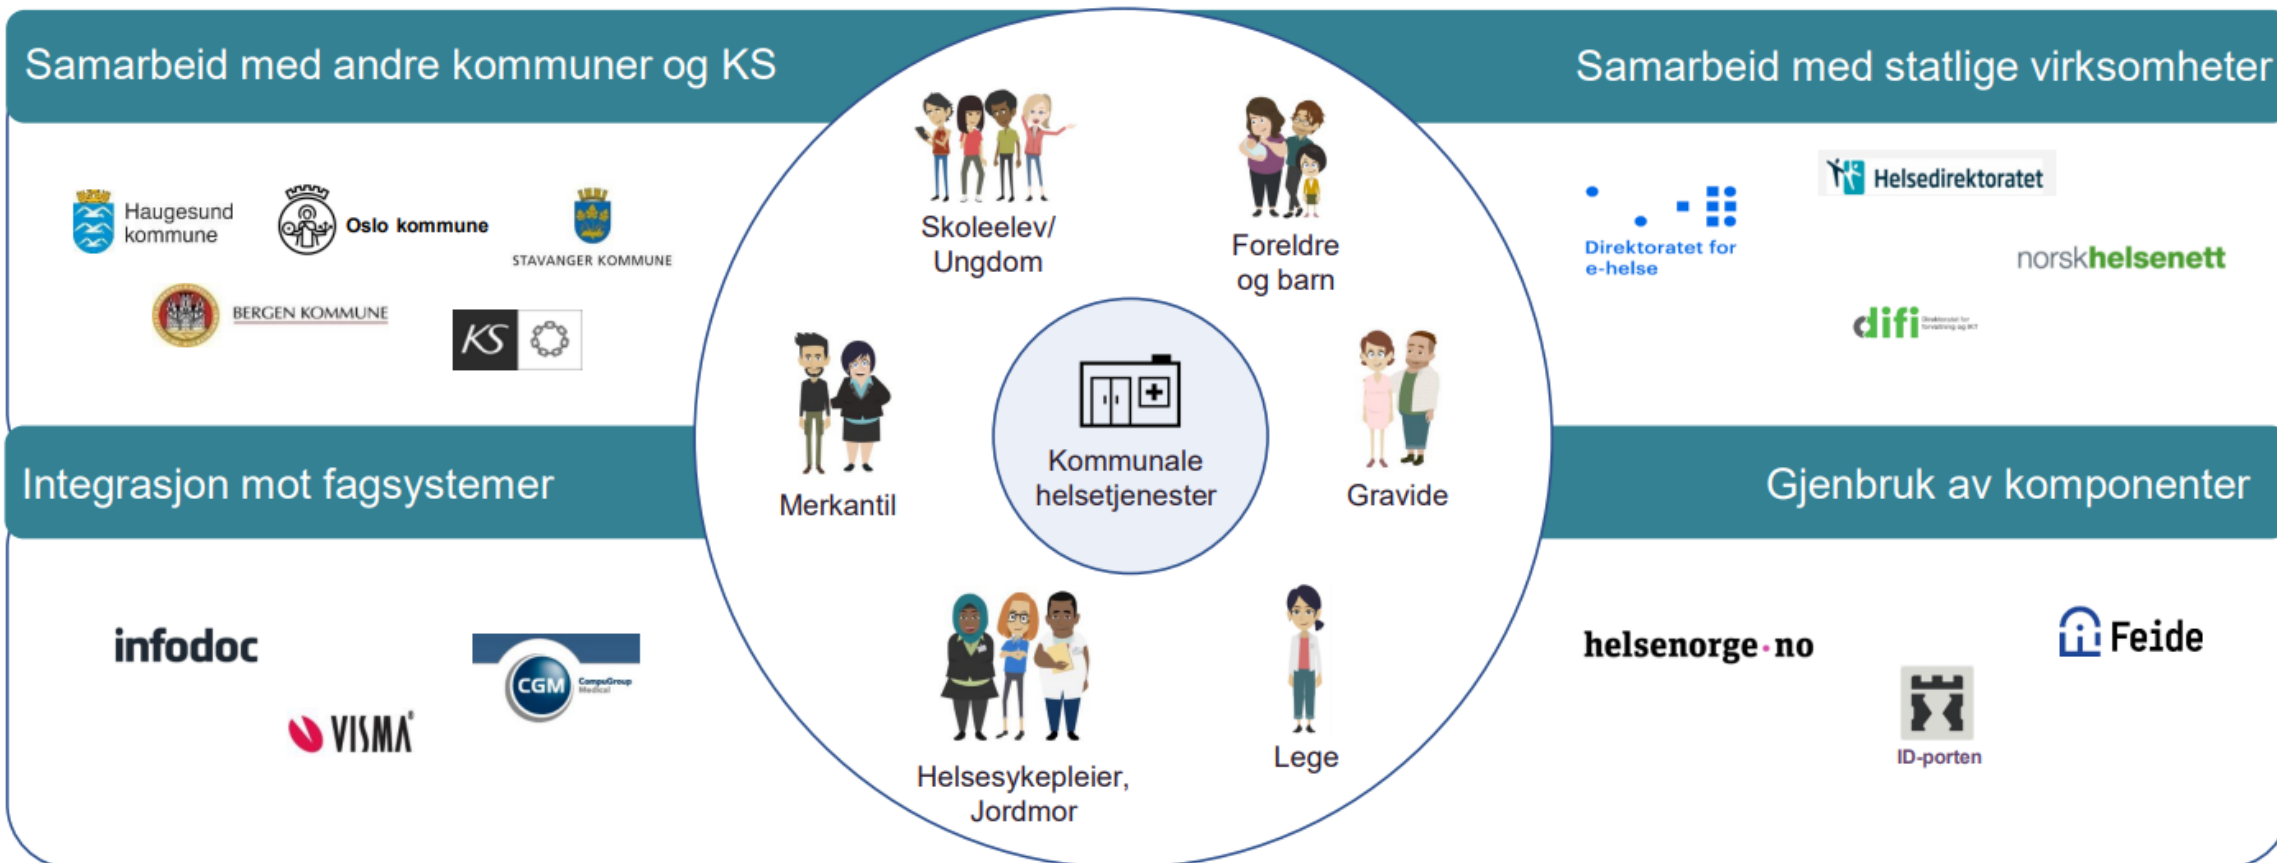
Samarbeid med andre kommuner og KS

Haugesund kommune

Oslo kommune

STAVANGER KOMMUNE

BERGEN KOMMUNE

KS

Samarbeid med statlige virksomheter

Helsedirektoratet

Direktoratet for e-helse

norskhelsenett

difi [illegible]

Skoleelev/ Ungdom

Foreldre og barn

Merkantil

Kommunale helsetjenester

Gravide

Helsesykepleier, Jordmor

Lege

Integrasjon mot fagsystemer

infodoc

CGM CompuGroup Medical

VISMA

Gjenbruk av komponenter

helsenorge.no

Feide

ID-porten